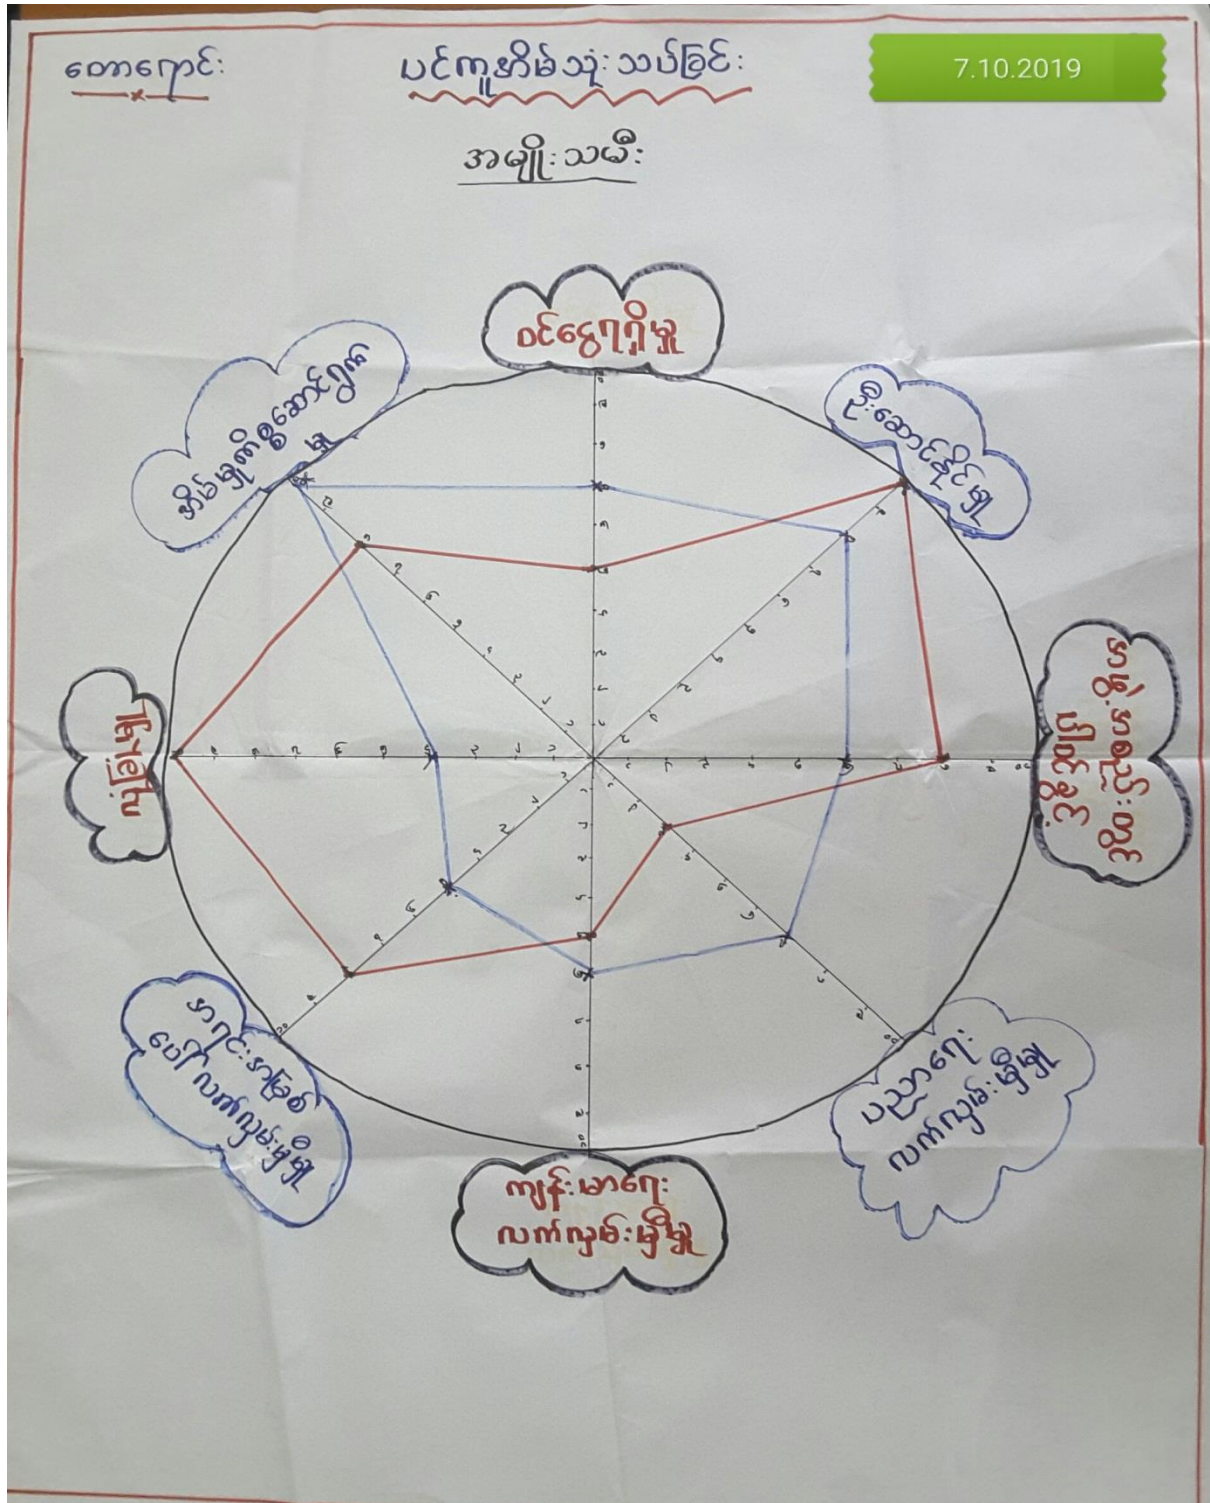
ကျောင်း:

ပင်ကူးမှိမ်သုံး သပ်ခြင်း:

7.10.2019

အမျိုးသမီး:

ဝင်ငွေရရှိမှု

မိသားစုစီးပွားရေး

ကိုးဆောင်ချိုင်မှု

အိမ်ထောင်ရေး ပြဿနာ နှင့် မတူညီမှုများ

ပညာရေး လက်လှမ်းမှီမှု

ကျန်းမာရေး လက်လှမ်းမှီမှု

အဂင်းအမြစ် ပေါ် လက်လှမ်းမှီမှု

လုံခြုံမှု